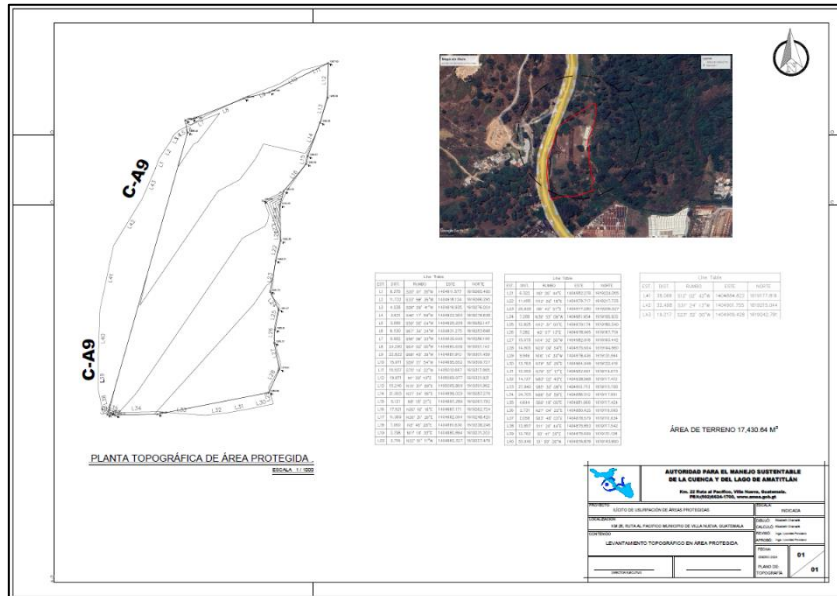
C-A9

C-A9

PLANTA TOPOGRÁFICA DE ÁREA PROTEGIDA

ESCALA 1:1000

Line Table

Line Table

Line Table

ÁREA DE TERRENO 17,430.84 M²

AUTORIDAD PARA EL MANEJO SUSTENTABLE DE LA CUENCA Y DEL LAGO DE AMATITLÁN

Km. 22 Ruta al Pacífico, Villa Nueva, Guatemala.

PROYECTO

ESCALA

INDICADA

LOCALIZACION

KM 26, RUTA AL PACIFICO MUNICIPIO DE VILLA NUEVA, GUATEMALA

CONTENIDO

LEVANTAMIENTO TOPOGRAFICO EN ÁREA PROTEGIDA

DIBUJO

CALCULO

REVISO

APROBO

FECHA

01

01